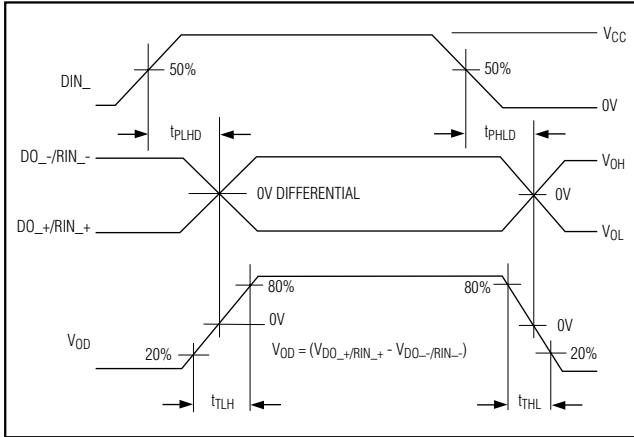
$V_{CC}$

DIN_

50%

50%

0V

$t_{PLHD}$

$t_{PHLD}$

DO_-/RIN_-

$V_{OH}$

0V DIFFERENTIAL

0V

DO_+/RIN_+

$V_{OL}$

80%

80%

0V

0V

$V_{OD}$

20%

$V_{OD} = (V_{DO\_+/RIN\_+} - V_{DO\_-/RIN\_-})$

20%

$t_{TLH}$

$t_{THL}$